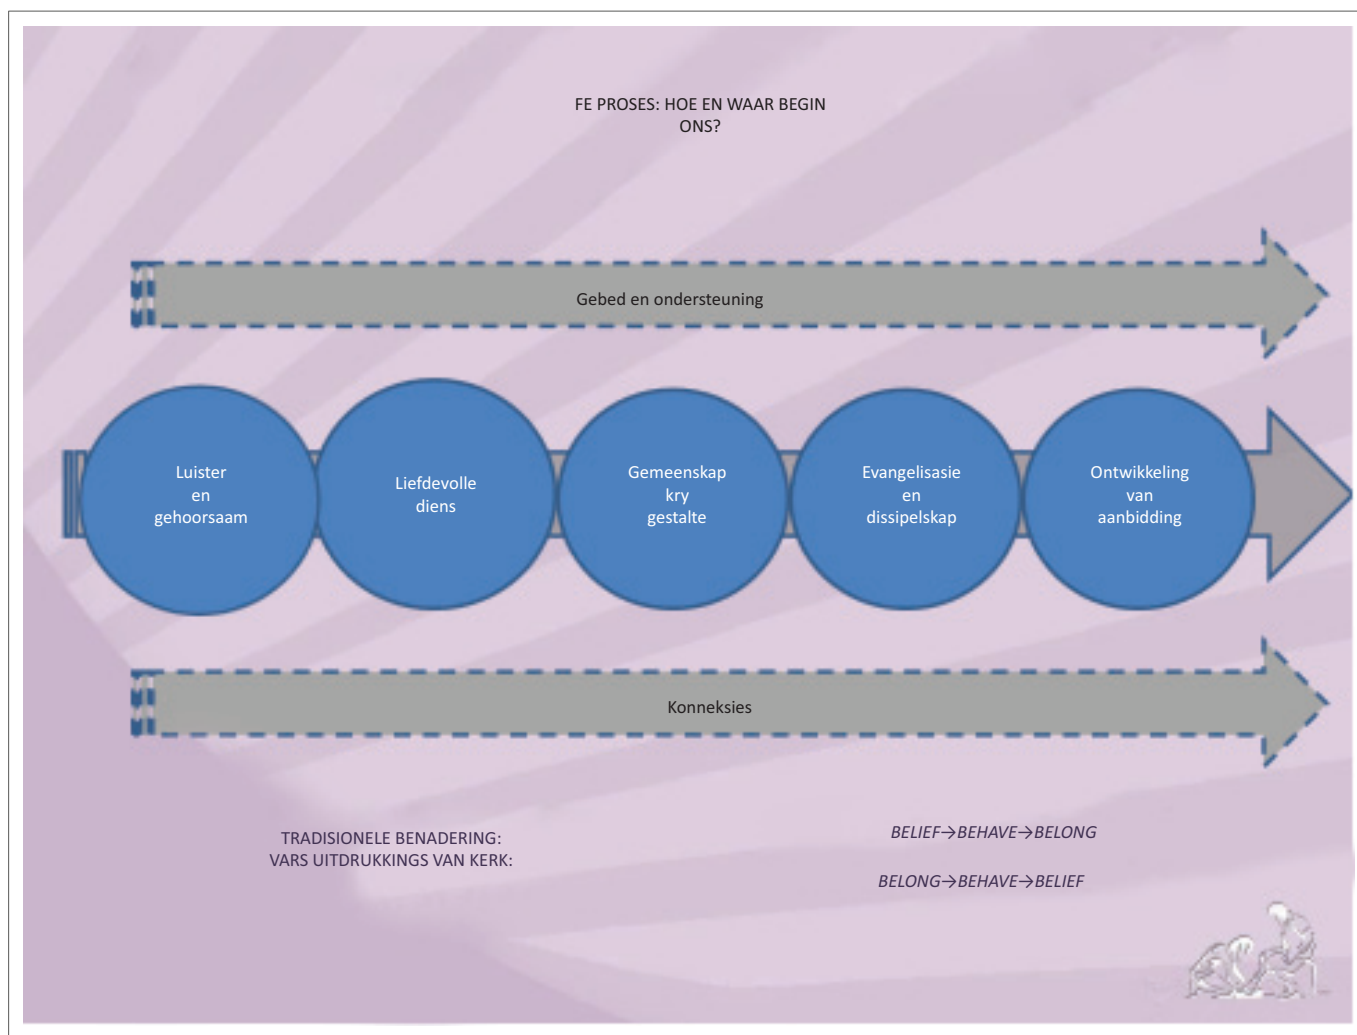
FE PROSES: HOE EN WAAR BEGIN ONS?

Gebed en ondersteuning

Luister en gehoorsaam

Liefdevolle diens

Gemeenskap kry gestalte

Evangelisasie en dissipelskap

Ontwikkeling van aanbidding

Konneksies

TRADISIONELE BENADERING:
VARS UITDRUKKINGS VAN KERK:

BELIEF→BEHAVE→BELONG

BELONG→BEHAVE→BELIEF